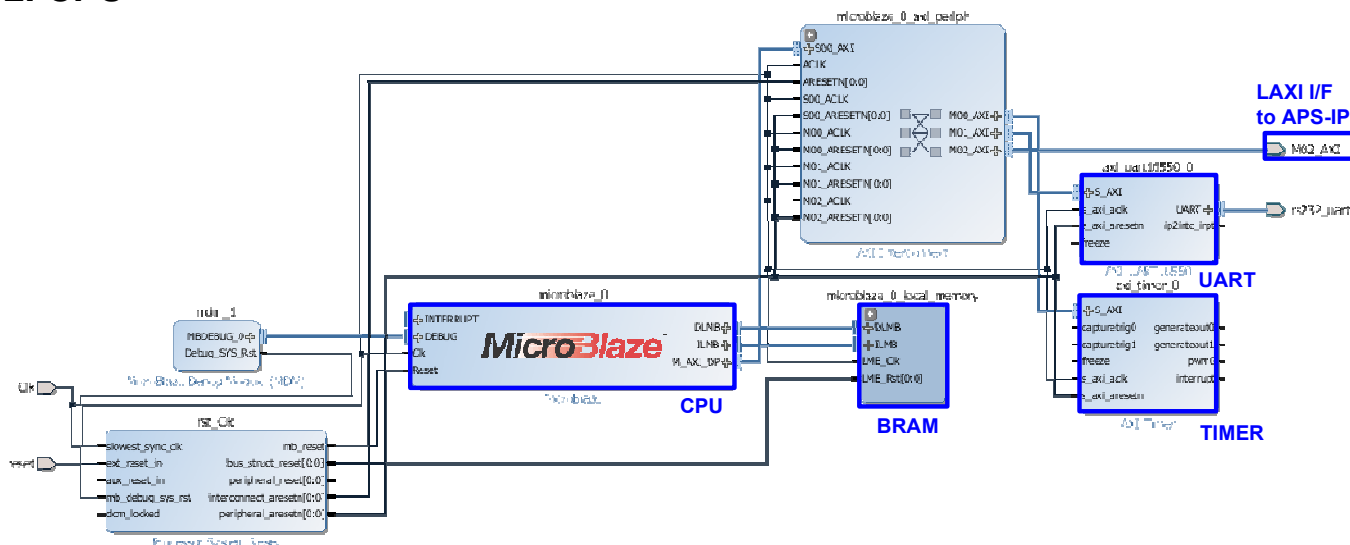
microblaze_0_axi_periph
S00_AXI
ACLK
ARESETN[0:0]
S00_ACLK
S00_ARESETN[0:0]
M00_ACLK
M00_ARESETN[0:0]
M01_ACLK
M01_ARESETN[0:0]
M02_ACLK
M02_ARESETN[0:0]
M00_AXI
M01_AXI
M02_AXI
AXI Interconnect

LAXI I/F
to APS-IP
M02_AXI

axi_uart16550_0
S_AXI
s_axi_aclk
s_axi_aresetn
freeze
UART
ip2intc_irpt
AXI UART16550
rs232_uart
UART

axi_timer_0
S_AXI
capturetrig0
capturetrig1
freeze
s_axi_aclk
s_axi_aresetn
generateout0
generateout1
pwm0
interrupt
AXI Timer
TIMER

mdm_1
MBDEBUG_0
Debug_SYS_Rst
MicroBlaze Debug Module (MDM)

microblaze_0
INTERRUPT
DEBUG
Clk
Reset
MicroBlaze
DLMB
ILMB
M_AXI_DP
MicroBlaze
CPU

microblaze_0_local_memory
DLMB
ILMB
LMB_Clk
LMB_Rst[0:0]
BRAM

Clk
reset

rst_Clk
slowest_sync_clk
ext_reset_in
aux_reset_in
mb_debug_sys_rst
dcm_locked
mb_reset
bus_struct_reset[0:0]
peripheral_reset[0:0]
interconnect_aresetn[0:0]
peripheral_aresetn[0:0]
Processor System Reset